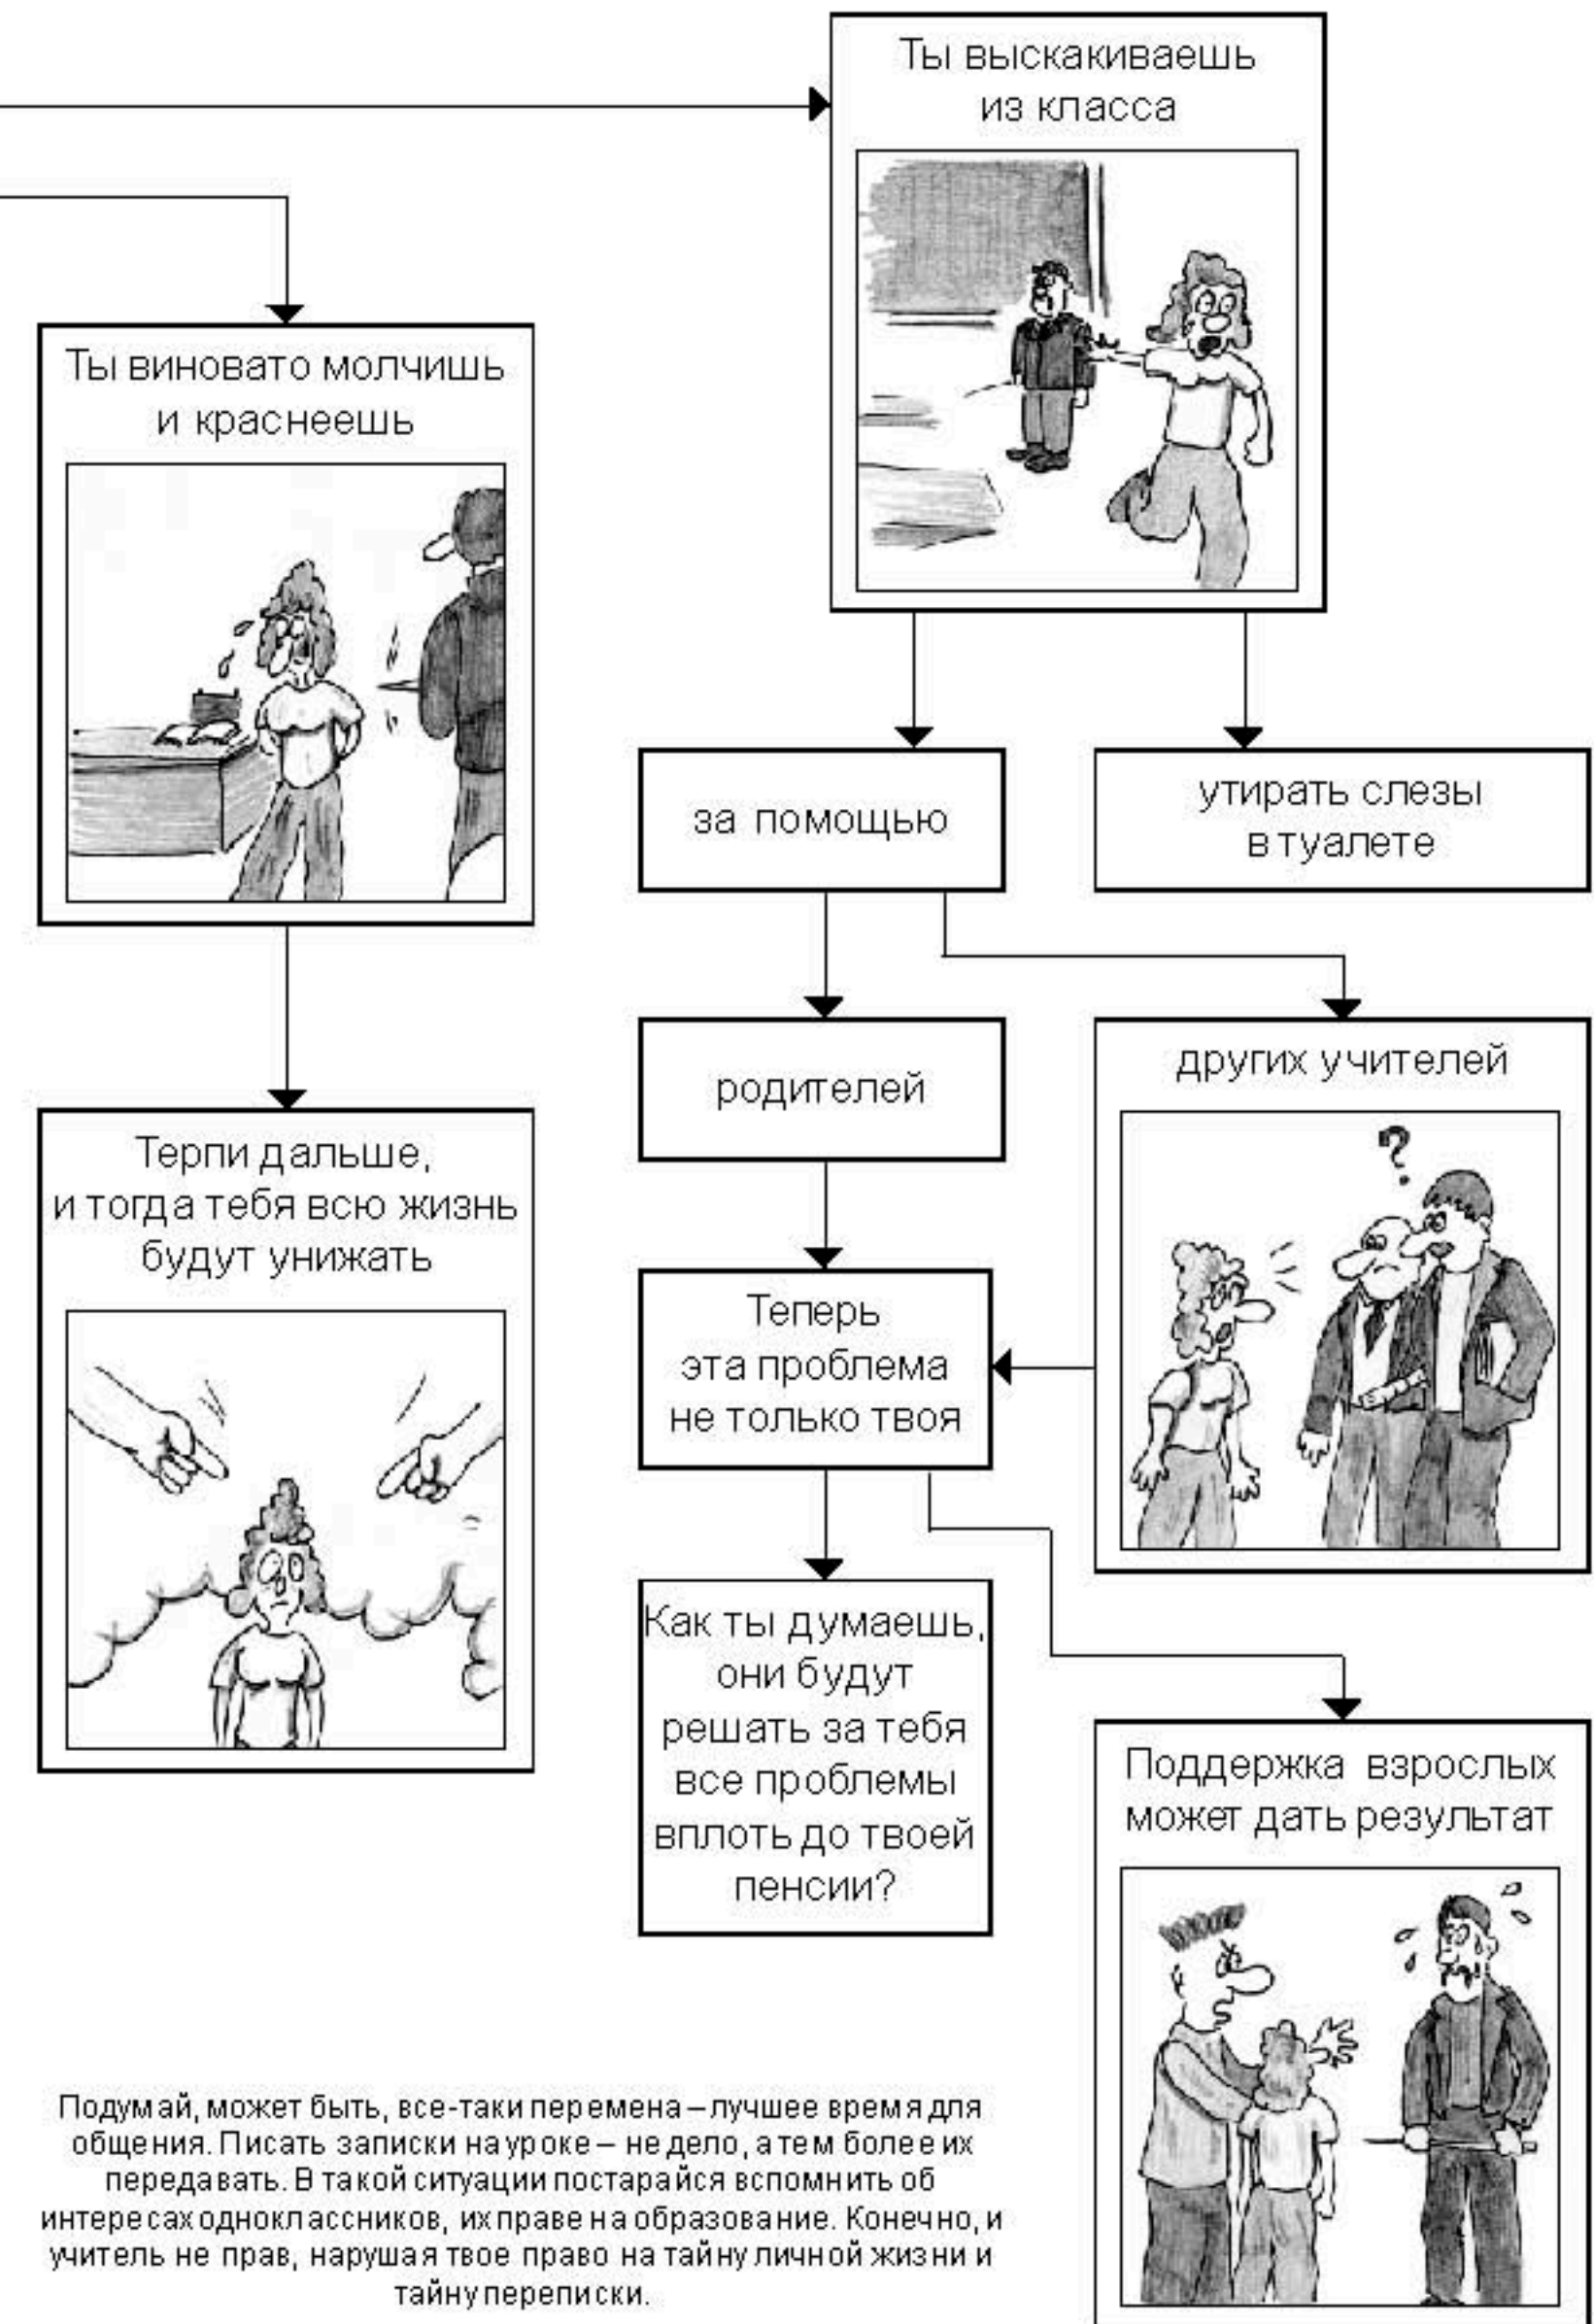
Ты выскакиваешь из класса

Ты виновато молчишь и краснеешь

за помощью

утирать слезы в туалете

родителей

других учителей

?

Терпи дальше, и тогда тебя всю жизнь будут унижать

Теперь эта проблема не только твоя

Как ты думаешь, они будут решать за тебя все проблемы вплоть до твоей пенсии?

Поддержка взрослых может дать результат

Подумай, может быть, все-таки перемена – лучшее время для общения. Писать записки на уроке – не дело, а тем более их передавать. В такой ситуации постарайся вспомнить об интересах одноклассников, их праве на образование. Конечно, и учитель не прав, нарушая твое право на тайну личной жизни и тайну переписки.